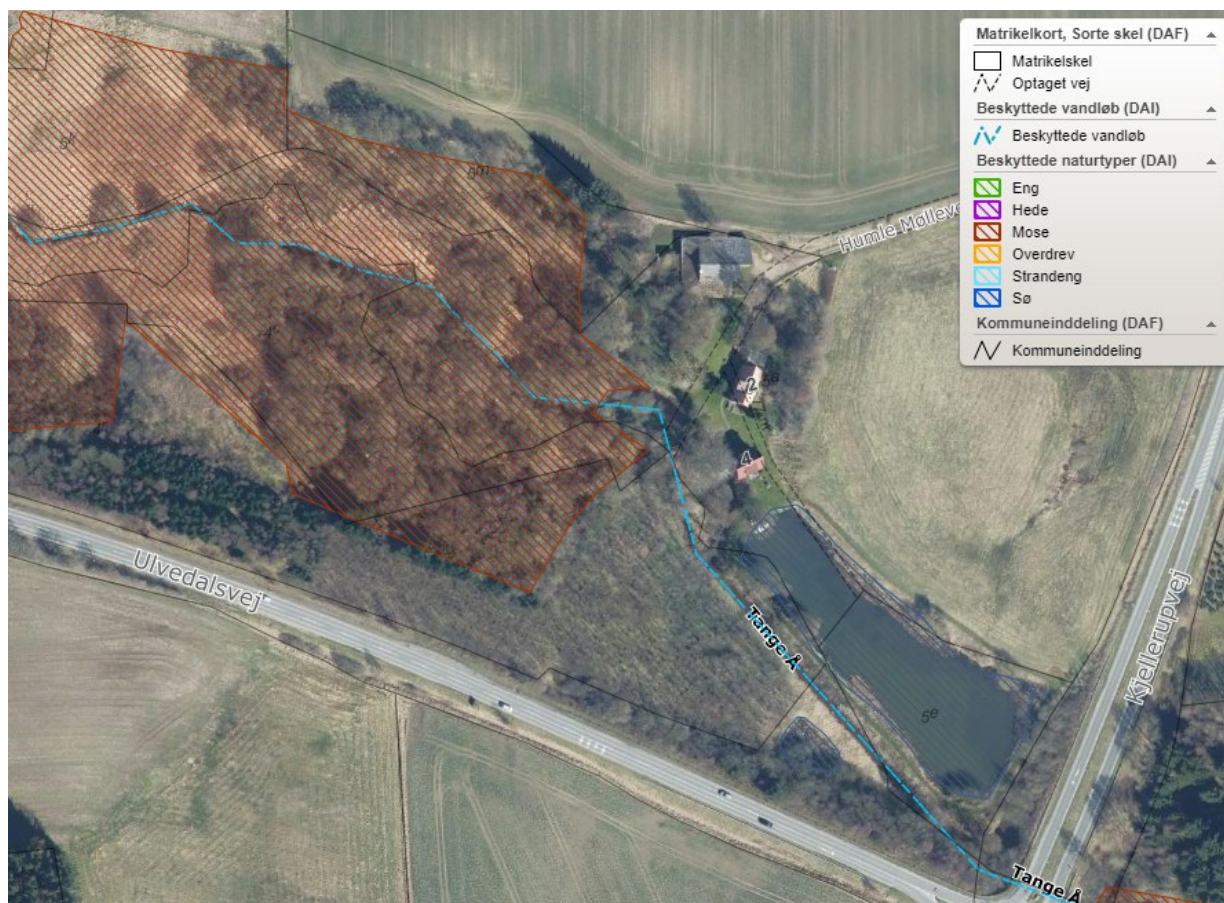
Matrikelkort, Sorte skel (DAF)
Matrikelskel
Optaget vej
Beskyttede vandløb (DAI)
Beskyttede vandløb
Beskyttede naturtyper (DAI)
Eng
Hede
Mose
Overdrev
Strandeng
Sø
Kommuneinddeling (DAF)
Kommuneinddeling

5f
5m
4c
2
4
5e
Humle Møllev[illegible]
Ulvedalsvej
Tange Å
Kjellerupvej
Tange Å